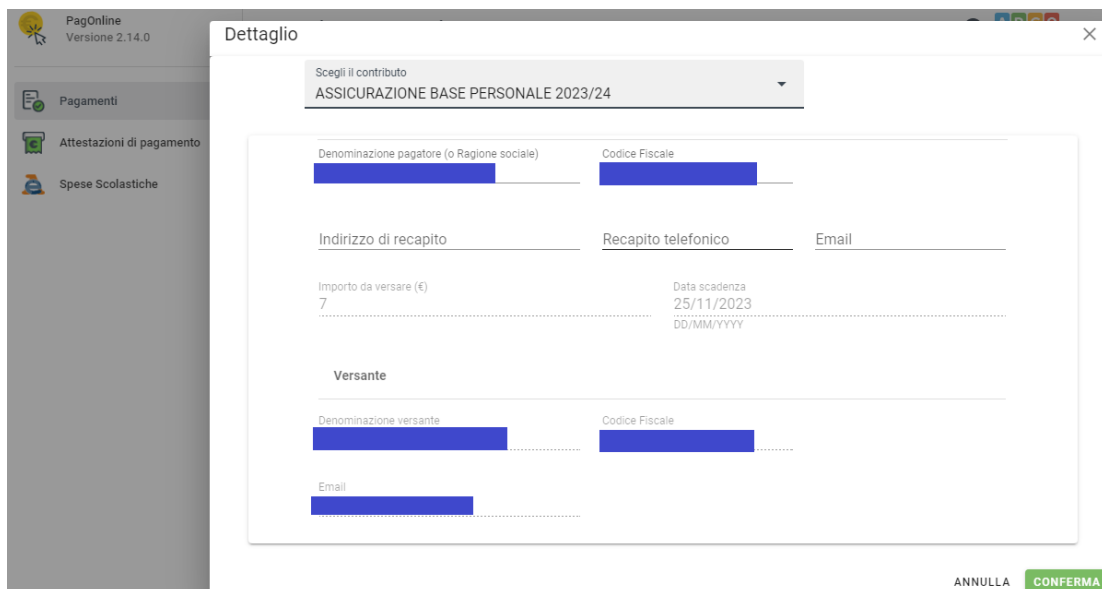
PagOnline
Versione 2.14.0

Pagamenti
Attestazioni di pagamento
Spese Scolastiche

Dettaglio

Scegli il contributo
ASSICURAZIONE BASE PERSONALE 2023/24

Denominazione pagatore (o Ragione sociale)
Codice Fiscale

Indirizzo di recapito
Recapito telefonico
Email

Importo da versare (€)
7
Data scadenza
25/11/2023
DD/MM/YYYY

Versante

Denominazione versante
Codice Fiscale

Email

ANNULLA
CONFERMA